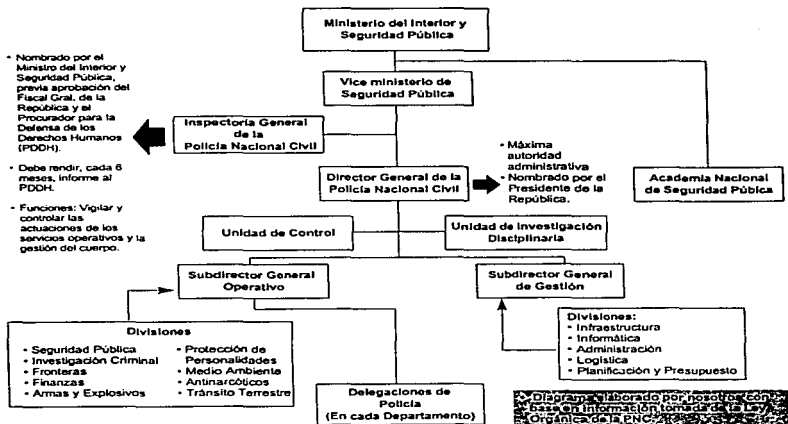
Ministerio del Interior y Seguridad Pública

Vice ministerio de Seguridad Pública

- Nombrado por el Ministro del Interior y Seguridad Pública, previa aprobación del Fiscal Gral. de la República y el Procurador para la Defensa de los Derechos Humanos (PDDH).
- Debe rendir, cada 6 meses, informe al PDDH.
- Funciones: Vigilar y controlar las actuaciones de los servicios operativos y la gestión del cuerpo.

Inspectoría General de la Policía Nacional Civil

Director General de la Policía Nacional Civil

- Máxima autoridad administrativa
- Nombrado por el Presidente de la República.

Academia Nacional de Seguridad Pública

Unidad de Control

Unidad de Investigación Disciplinaria

Subdirector General Operativo

Subdirector General de Gestión

Divisiones
- Seguridad Pública
- Investigación Criminal
- Fronteras
- Finanzas
- Armas y Explosivos
- Protección de Personalidades
- Medio Ambiente
- Antinarcóticos
- Tránsito Terrestre

Divisiones:
- Infraestructura
- Informática
- Administración
- Logística
- Planificación y Presupuesto

Delegaciones de Policía (En cada Departamento)

Diagrama elaborado por nosotros con base en información tomada de la Ley Orgánica de la PNC.